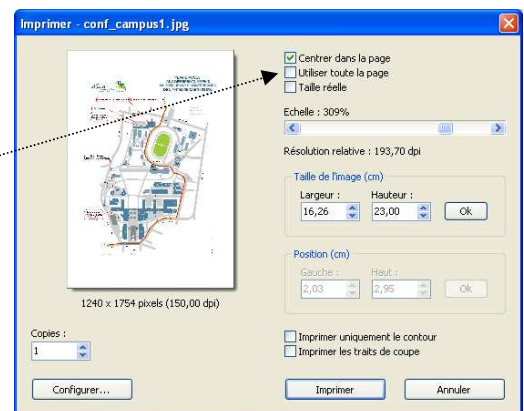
Imprimer - conf_campus1.jpg

Centrer dans la page
Utiliser toute la page
Taille réelle

Echelle : 309%

Résolution relative : 193,70 dpi

Taille de l'image (cm)
Largeur :
16,26
Hauteur :
23,00
Ok

Position (cm)
Gauche :
2,03
Haut :
2,95
Ok

1240 x 1754 pixels (150,00 dpi)

Copies :
1

Imprimer uniquement le contour
Imprimer les traits de coupe

Configurer...
Imprimer
Annuler